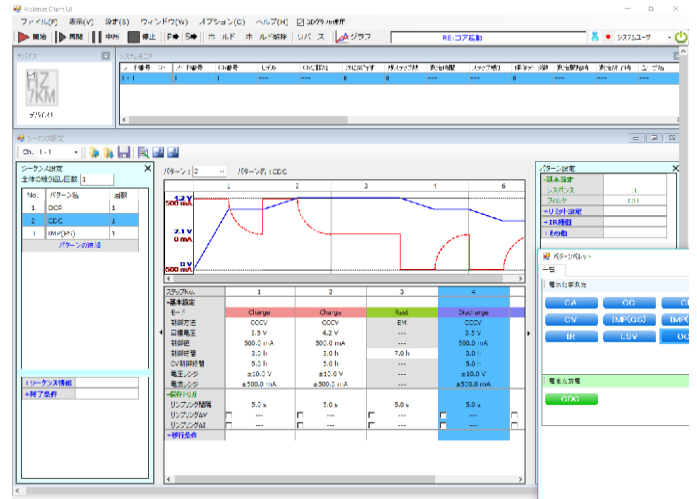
Hokuto Client UI

ファイル(F) 表示(V) 設定(S) ウィンドウ(W) オプション(O) ヘルプ(H) コログラフの表示

開始 再開 中断 停止 ホールド ホールド解除 リバース グラフ RE:コア起動 システムユーザ

デバイス

デバイス1

システムモニタ

シーケンス設定

Ch: 1-1

シーケンス設定
全体の繰り返し回数 1

| No. | パターン名 | 回数 |
|---|---|---|
| 1 | OCP | 1 |
| 2 | CDC | 1 |
| 3 | IMP(WH) | 1 |

パターンの追加

+シーケンス情報
+終了条件

パターン: 2 パターン名: CDC

4.2 V
500 mA
2.1 V
0 mA
0 V
-500 mA

1 2 3 4 5 6

| ステップNo. | 1 | 2 | 3 | 4 |
|---|---|---|---|---|
| −基本設定 | | | | |
| モード | Charge | Charge | Rest | Discharge |
| 制御方法 | CCCV | CCCV | EM | CCCV |
| 制御電圧 | 3.5 V | 4.2 V | --- | 3.5 V |
| 制御値 | 500.0 mA | 500.0 mA | --- | 500.0 mA |
| 制御時間 | 3.0 h | 3.0 h | 7.0 h | 3.0 h |
| CV制御時間 | 3.0 h | 3.0 h | --- | 3.0 h |
| 電圧レンジ | ±10.0 V | ±10.0 V | --- | ±10.0 V |
| 電流レンジ | ±500.0 mA | ±500.0 mA | --- | ±500.0 mA |
| −保存トリガ | | | | |
| リプリング間隔 | 5.0 s | 5.0 s | 5.0 s | 5.0 s |
| リプリングΔV | --- | --- | --- | --- |
| リプリングΔI | --- | --- | --- | --- |
| +移行条件 | | | | |

パターン設定
−基本設定
レスポンス 3
フィルタ OFF
+リミット設定
+IR補正
+その他

パターンパレット
一般
電気化学測定
CA CC
CV IMP(GC) IMP
IR LSV OC
電池充放電
CDC